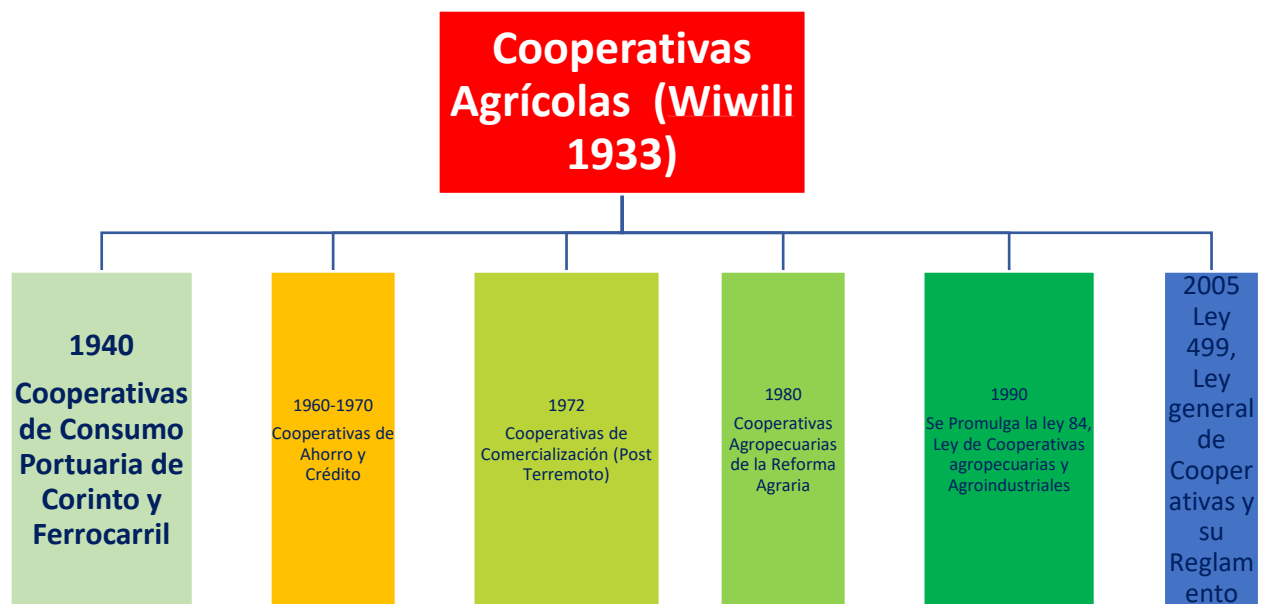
Cooperativas Agrícolas (Wiwili 1933)

1940

Cooperativas de Consumo Portuaria de Corinto y Ferrocarril

1960-1970

Cooperativas de Ahorro y Crédito

1972

Cooperativas de Comercialización (Post Terremoto)

1980

Cooperativas Agropecuarias de la Reforma Agraria

1990

Se Promulga la ley 84, Ley de Cooperativas agropecuarias y Agroindustriales

2005 Ley 499, Ley general de Cooperativas y su Reglamento